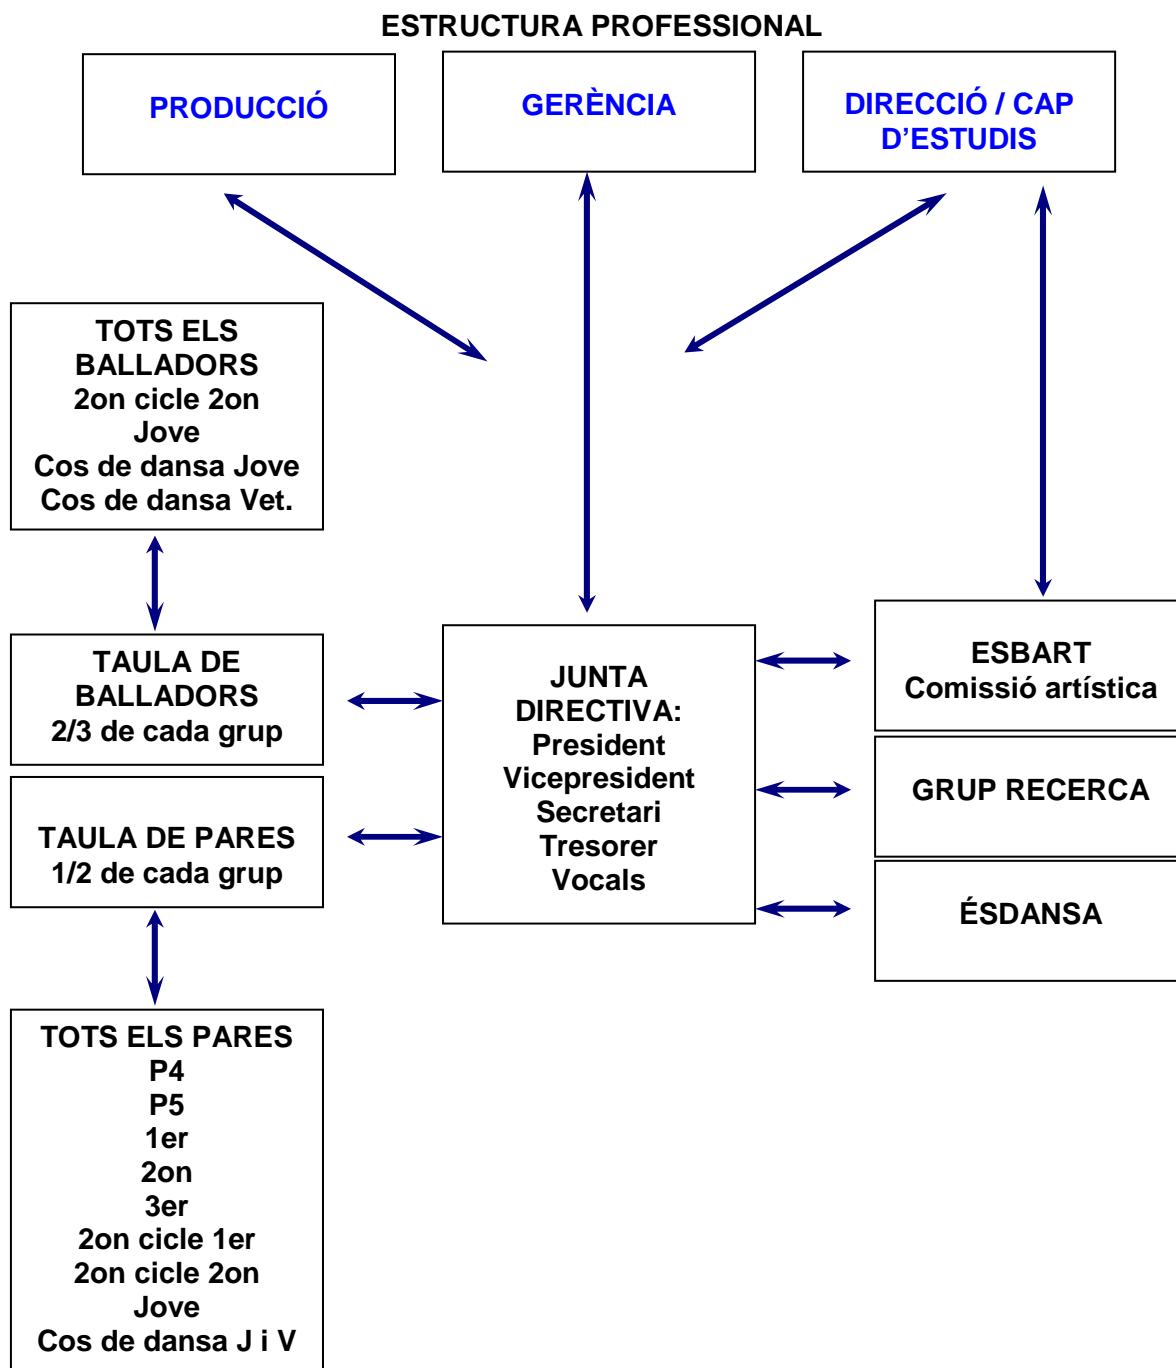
ESTRUCTURA PROFESSIONAL

PRODUCCIÓ

GERÈNCIA

DIRECCIÓ / CAP D'ESTUDIS

TOTS ELS BALLADORS
2on cicle 2on
Jove
Cos de dansa Jove
Cos de dansa Vet.

TAULA DE BALLADORS
2/3 de cada grup

TAULA DE PARES
1/2 de cada grup

JUNTA DIRECTIVA:
President
Vicepresident
Secretari
Tresorer
Vocals

ESBART
Comissió artística

GRUP RECERCA

ÉSDANSA

TOTS ELS PARES
P4
P5
1er
2on
3er
2on cicle 1er
2on cicle 2on
Jove
Cos de dansa J i V